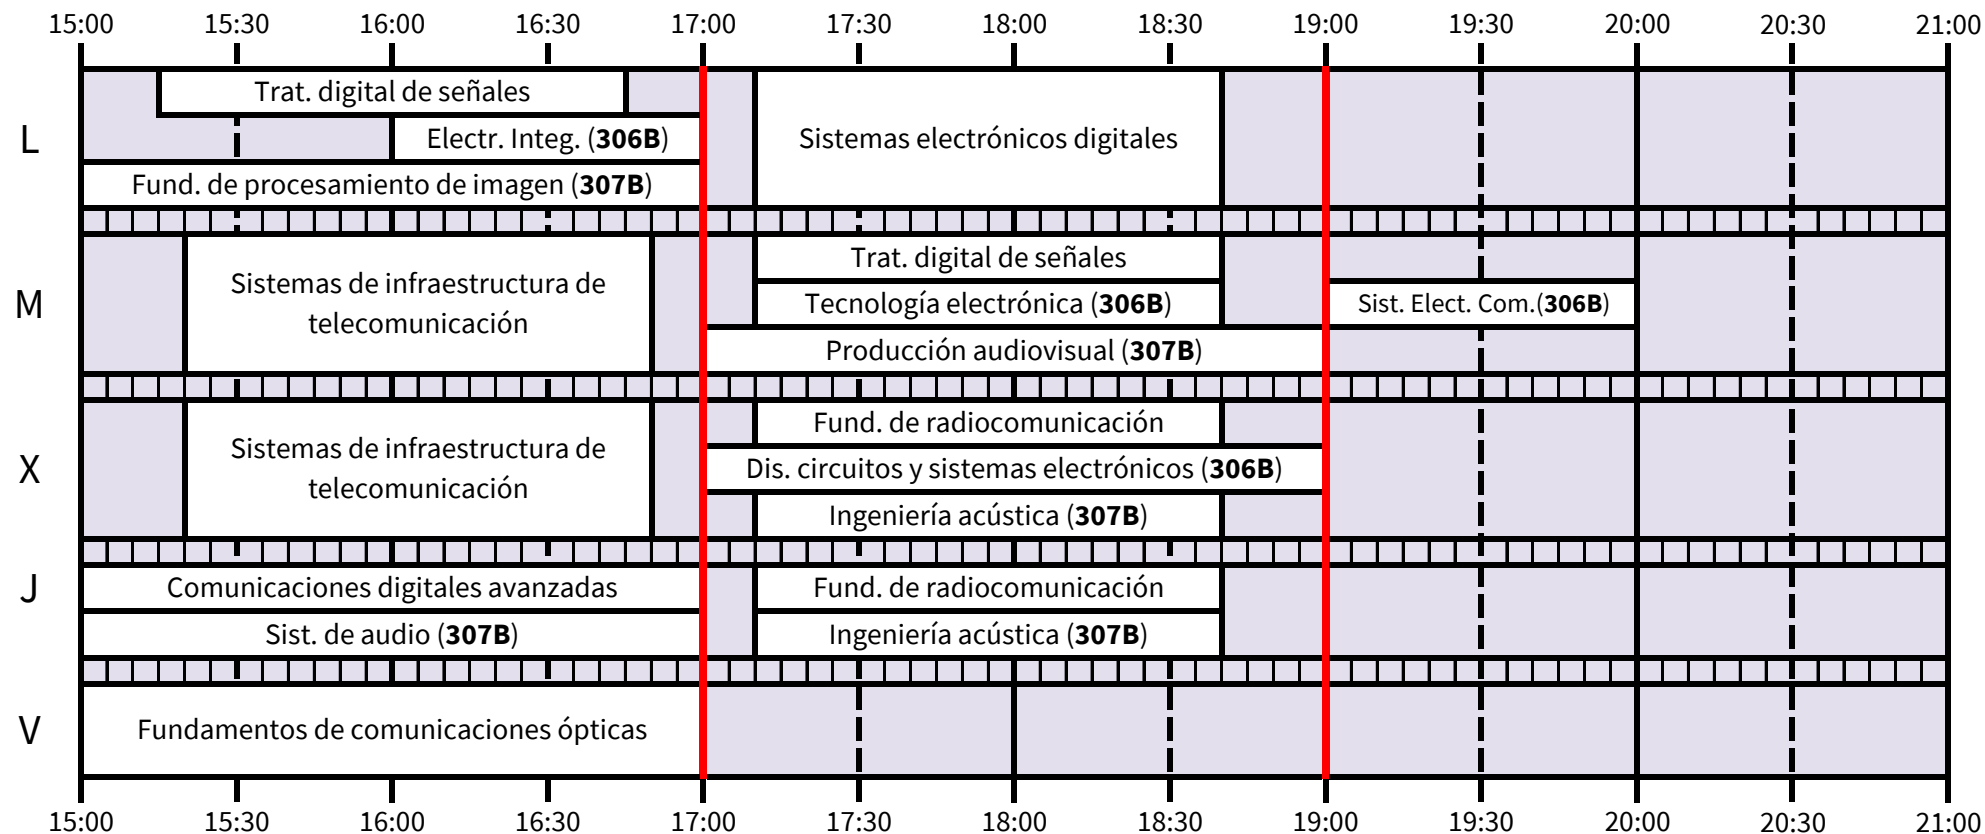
15:00 15:30 16:00 16:30 17:00 17:30 18:00 18:30 19:00 19:30 20:00 20:30 21:00

L
Trat. digital de señales
Electr. Integ. (**306B**)
Fund. de procesamiento de imagen (**307B**)
Sistemas electrónicos digitales

M
Sistemas de infraestructura de telecomunicación
Trat. digital de señales
Tecnología electrónica (**306B**)
Sist. Elect. Com.(**306B**)
Producción audiovisual (**307B**)

X
Sistemas de infraestructura de telecomunicación
Fund. de radiocomunicación
Dis. circuitos y sistemas electrónicos (**306B**)
Ingeniería acústica (**307B**)

J
Comunicaciones digitales avanzadas
Sist. de audio (**307B**)
Fund. de radiocomunicación
Ingeniería acústica (**307B**)

V
Fundamentos de comunicaciones ópticas

15:00 15:30 16:00 16:30 17:00 17:30 18:00 18:30 19:00 19:30 20:00 20:30 21:00